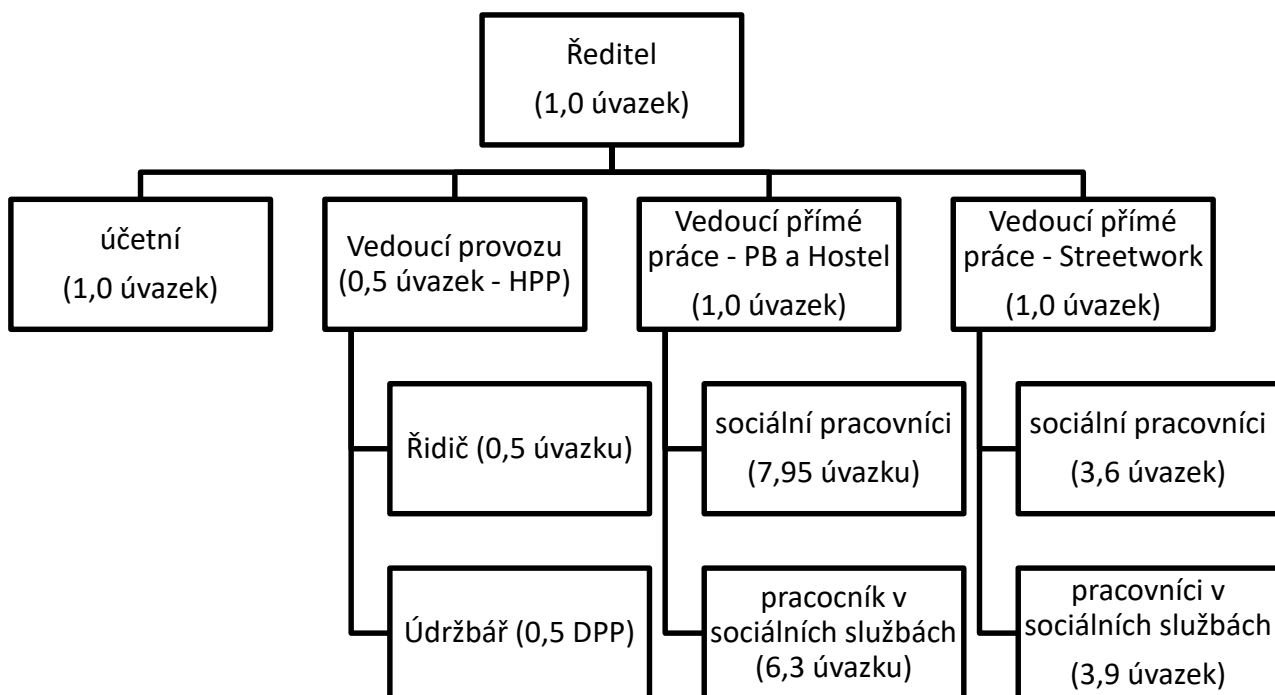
Ředitel
(1,0 úvazek)

účetní
(1,0 úvazek)

Vedoucí provozu
(0,5 úvazek - HPP)

Řidič (0,5 úvazku)

Údržbář (0,5 DPP)

Vedoucí přímé práce - PB a Hostel
(1,0 úvazek)

sociální pracovníci
(7,95 úvazku)

pracocník v sociálních službách
(6,3 úvazku)

Vedoucí přímé práce - Streetwork
(1,0 úvazek)

sociální pracovníci
(3,6 úvazek)

pracovníci v sociálních službách
(3,9 úvazek)